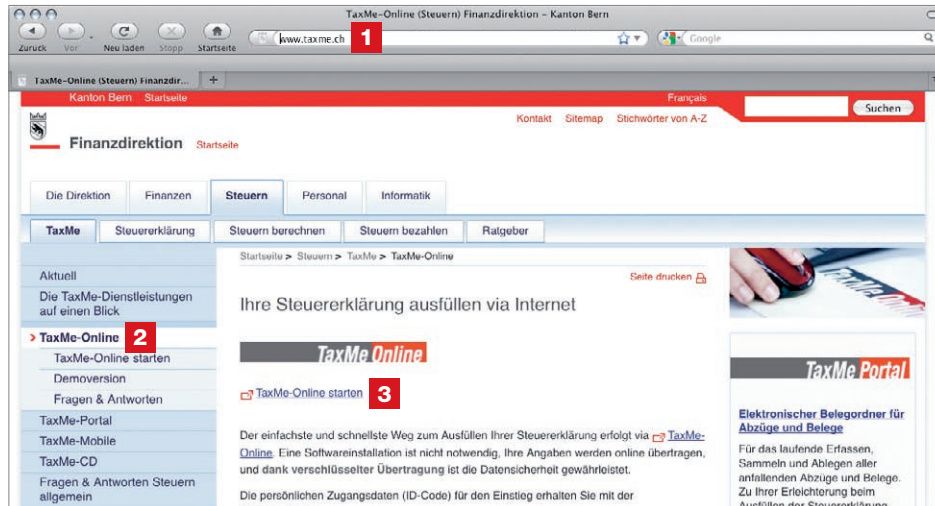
TaxMe-Online (Steuern) Finanzdirektion - Kanton Bern

Zurück Vor Neu laden Stopp Startseite

www.taxme.ch 1

Google

TaxMe-Online (Steuern) Finanzdir...

Kanton Bern Startseite

Français

Suchen

Kontakt Sitemap Stichwörter von A-Z

Finanzdirektion Startseite

Die Direktion Finanzen Steuern Personal Informatik

TaxMe Steuererklärung Steuern berechnen Steuern bezahlen Ratgeber

Aktuell

Die TaxMe-Dienstleistungen auf einen Blick

> TaxMe-Online 2

TaxMe-Online starten

Demoversion

Fragen & Antworten

TaxMe-Portal

TaxMe-Mobile

TaxMe-CD

Fragen & Antworten Steuern allgemein

Startseite > Steuern > TaxMe > TaxMe-Online

Seite drucken

Ihre Steuererklärung ausfüllen via Internet

TaxMe Online

TaxMe-Online starten 3

Der einfachste und schnellste Weg zum Ausfüllen Ihrer Steuererklärung erfolgt via TaxMe-Online. Eine Softwareinstallation ist nicht notwendig. Ihre Angaben werden online übertragen, und dank verschlüsselter Übertragung ist die Datensicherheit gewährleistet.

Die persönlichen Zugangsdaten (ID-Code) für den Einstieg erhalten Sie mit der

TaxMe Portal

Elektronischer Belegordner für Abzüge und Belege

Für das laufende Erfassen, Sammeln und Ablegen aller anfallenden Abzüge und Belege. Zu Ihrer Erleichterung beim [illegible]